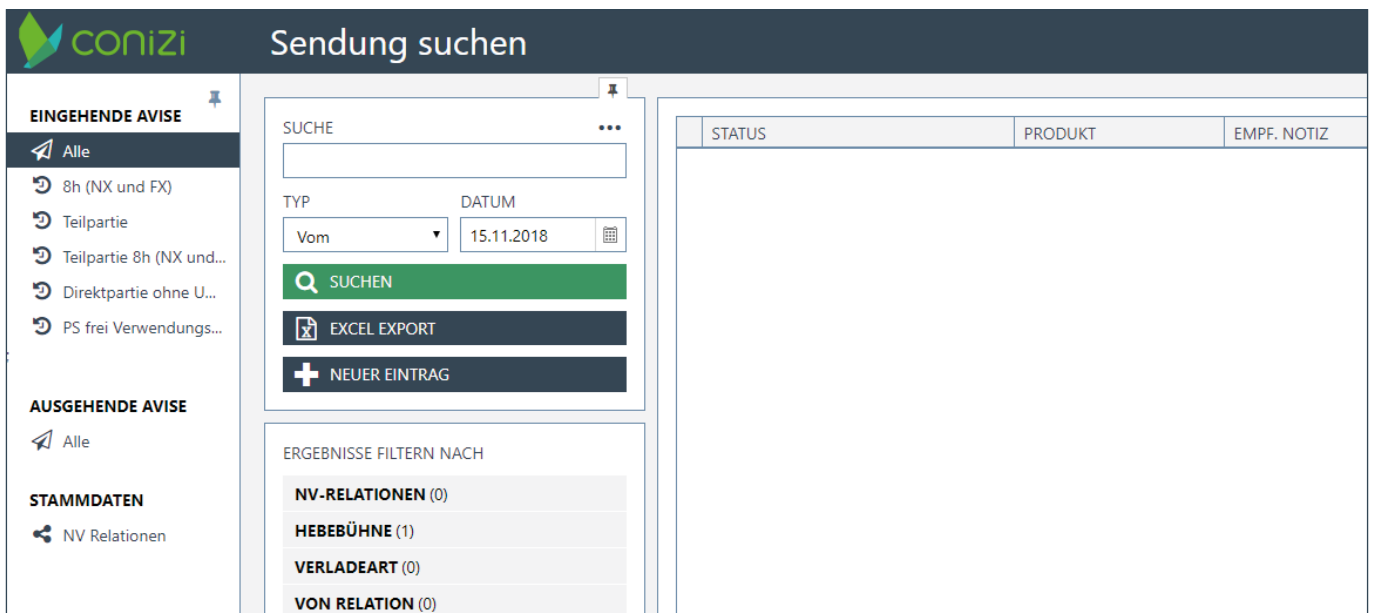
conizi

Sendung suchen

EINGEHENDE AVISE
Alle
8h (NX und FX)
Teilpartie
Teilpartie 8h (NX und...
Direktpartie ohne U...
PS frei Verwendungs...

AUSGEHENDE AVISE
Alle

STAMMDATEN
NV Relationen

SUCHE •••

TYP
Vom

DATUM
15.11.2018

SUCHEN

EXCEL EXPORT

NEUER EINTRAG

ERGEBNISSE FILTERN NACH
NV-RELATIONEN (0)
HEBEBÜHNE (1)
VERLADEART (0)
VON RELATION (0)

| STATUS | PRODUKT | EMPF. NOTIZ |
|---|---|---|